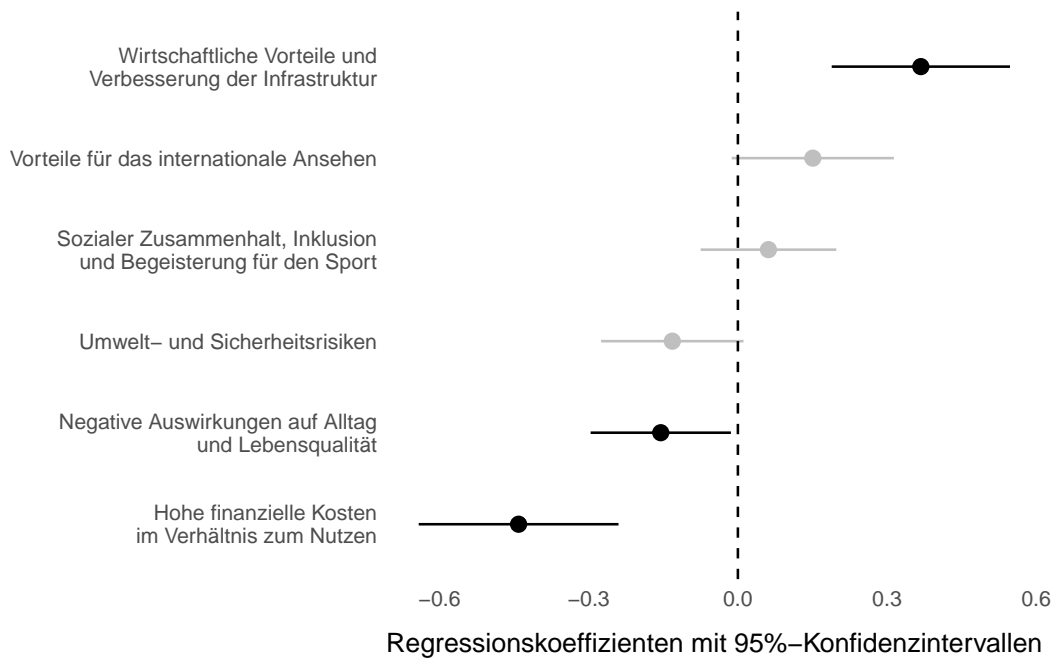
Wirtschaftliche Vorteile und Verbesserung der Infrastruktur

Vorteile für das internationale Ansehen

Sozialer Zusammenhalt, Inklusion und Begeisterung für den Sport

Umwelt− und Sicherheitsrisiken

Negative Auswirkungen auf Alltag und Lebensqualität

Hohe finanzielle Kosten im Verhältnis zum Nutzen

−0.6
−0.3
0.0
0.3
0.6

Regressionskoeffizienten mit 95%−Konfidenzintervallen